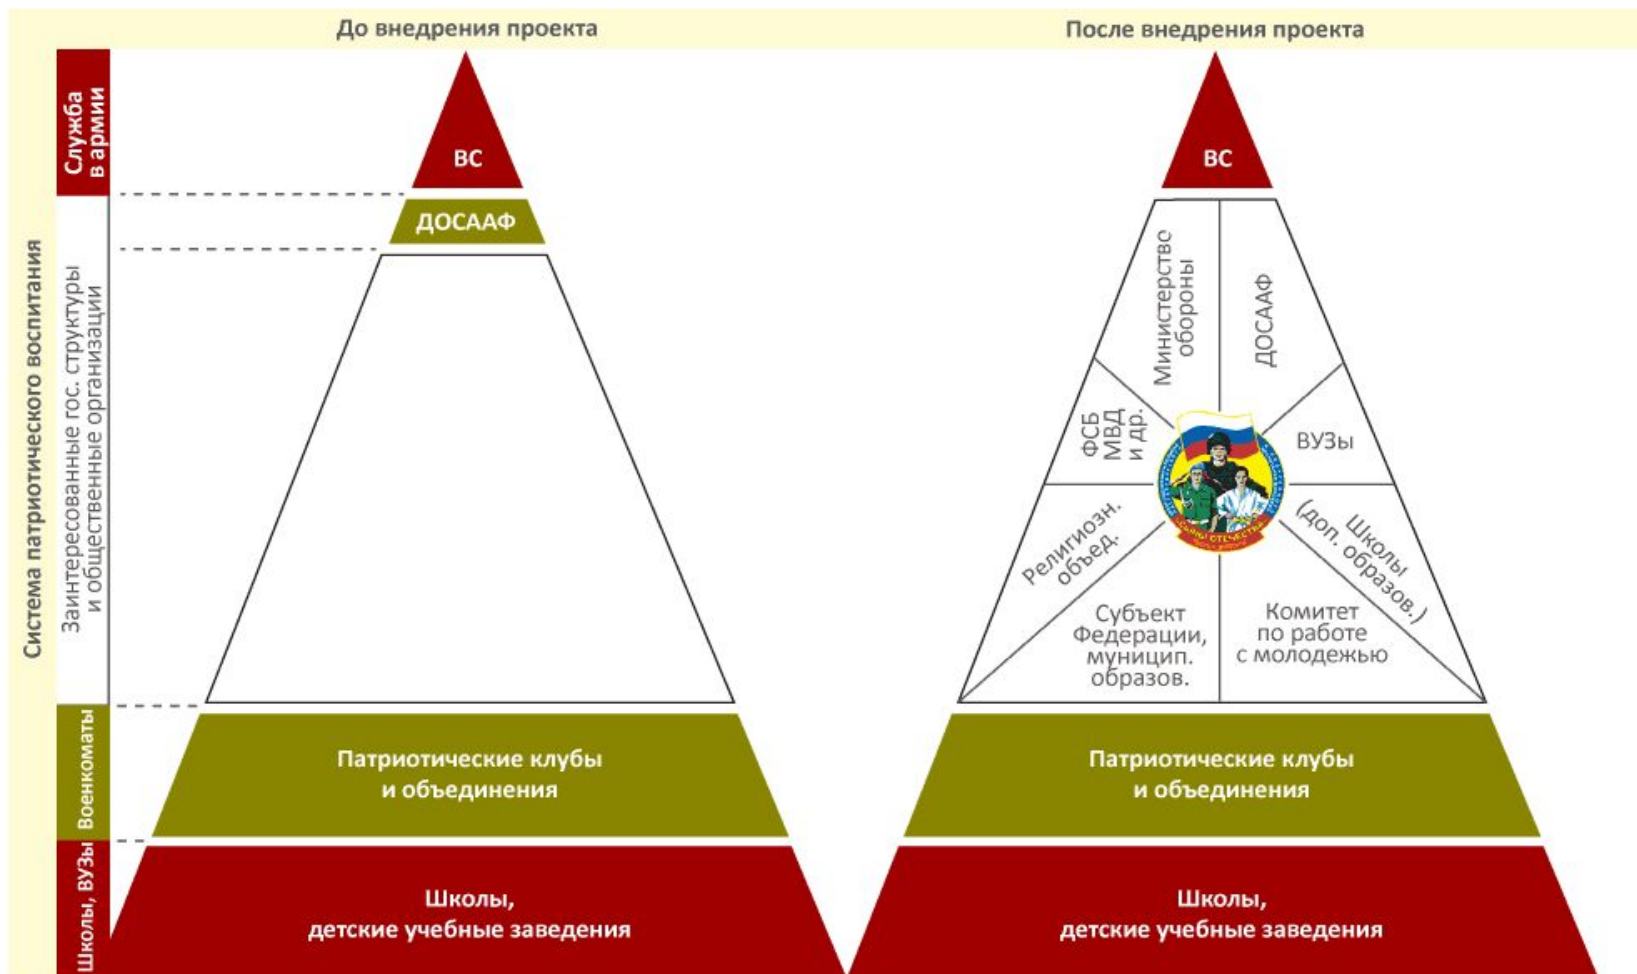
До внедрения проекта

После внедрения проекта

Система патриотического воспитания

Служба в армии

Заинтересованные гос. структуры и общественные организации

Военкоматы

Школы, ВУЗы

ВС

ДОСААФ

Патриотические клубы и объединения

Школы, детские учебные заведения

ВС

Министерство обороны

ДОСААФ

ФСБ МВД и др.

ВУЗы

Религиозн. объед.

Школы (доп. образов.)

Субъект Федерации, муницип. образов.

Комитет по работе с молодежью

Сыны Отечества

Патриотические клубы и объединения

Школы, детские учебные заведения